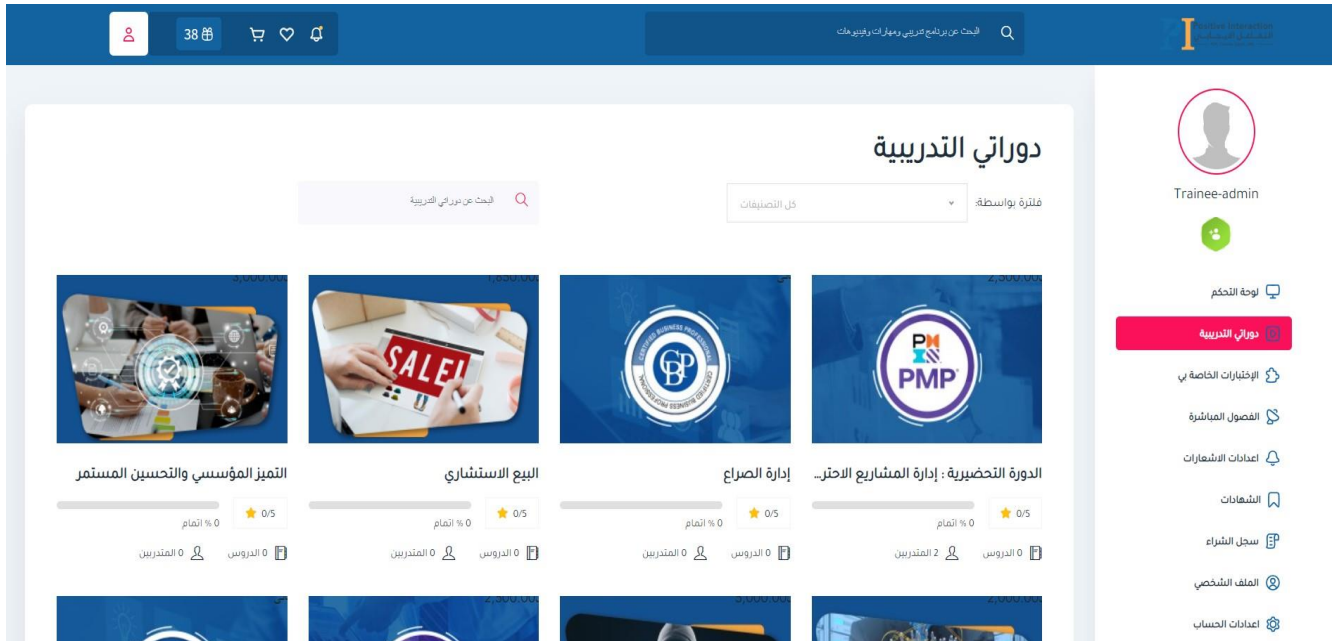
38

البحث عن برنامج تدريبي ومهارات وفيديوهات

Trainee-admin

دوراتي التدريبية

فلترة بواسطة: كل التصنيفات

البحث عن دوراتي التدريبية

لوحة التحكم
دوراتي التدريبية
الإختبارات الخاصة بي
الفصول المباشرة
اعدادات الاشعارات
الشهادات
سجل الشراء
الملف الشخصي
اعدادات الحساب

2,500.00
PMP
الدورة التحضيرية : إدارة المشاريع الاحتر...
0/5
0 % اتمام
0 الدروس
2 المتدربين

إدارة الصراع
0/5
0 % اتمام
0 الدروس
0 المتدربين

1,650.00
SALE
البيع الاستشاري
0/5
0 % اتمام
0 الدروس
0 المتدربين

3,000.00
التميز المؤسسي والتحسين المستمر
0/5
0 % اتمام
0 الدروس
0 المتدربين

2,000.00
5,000.00
2,500.00